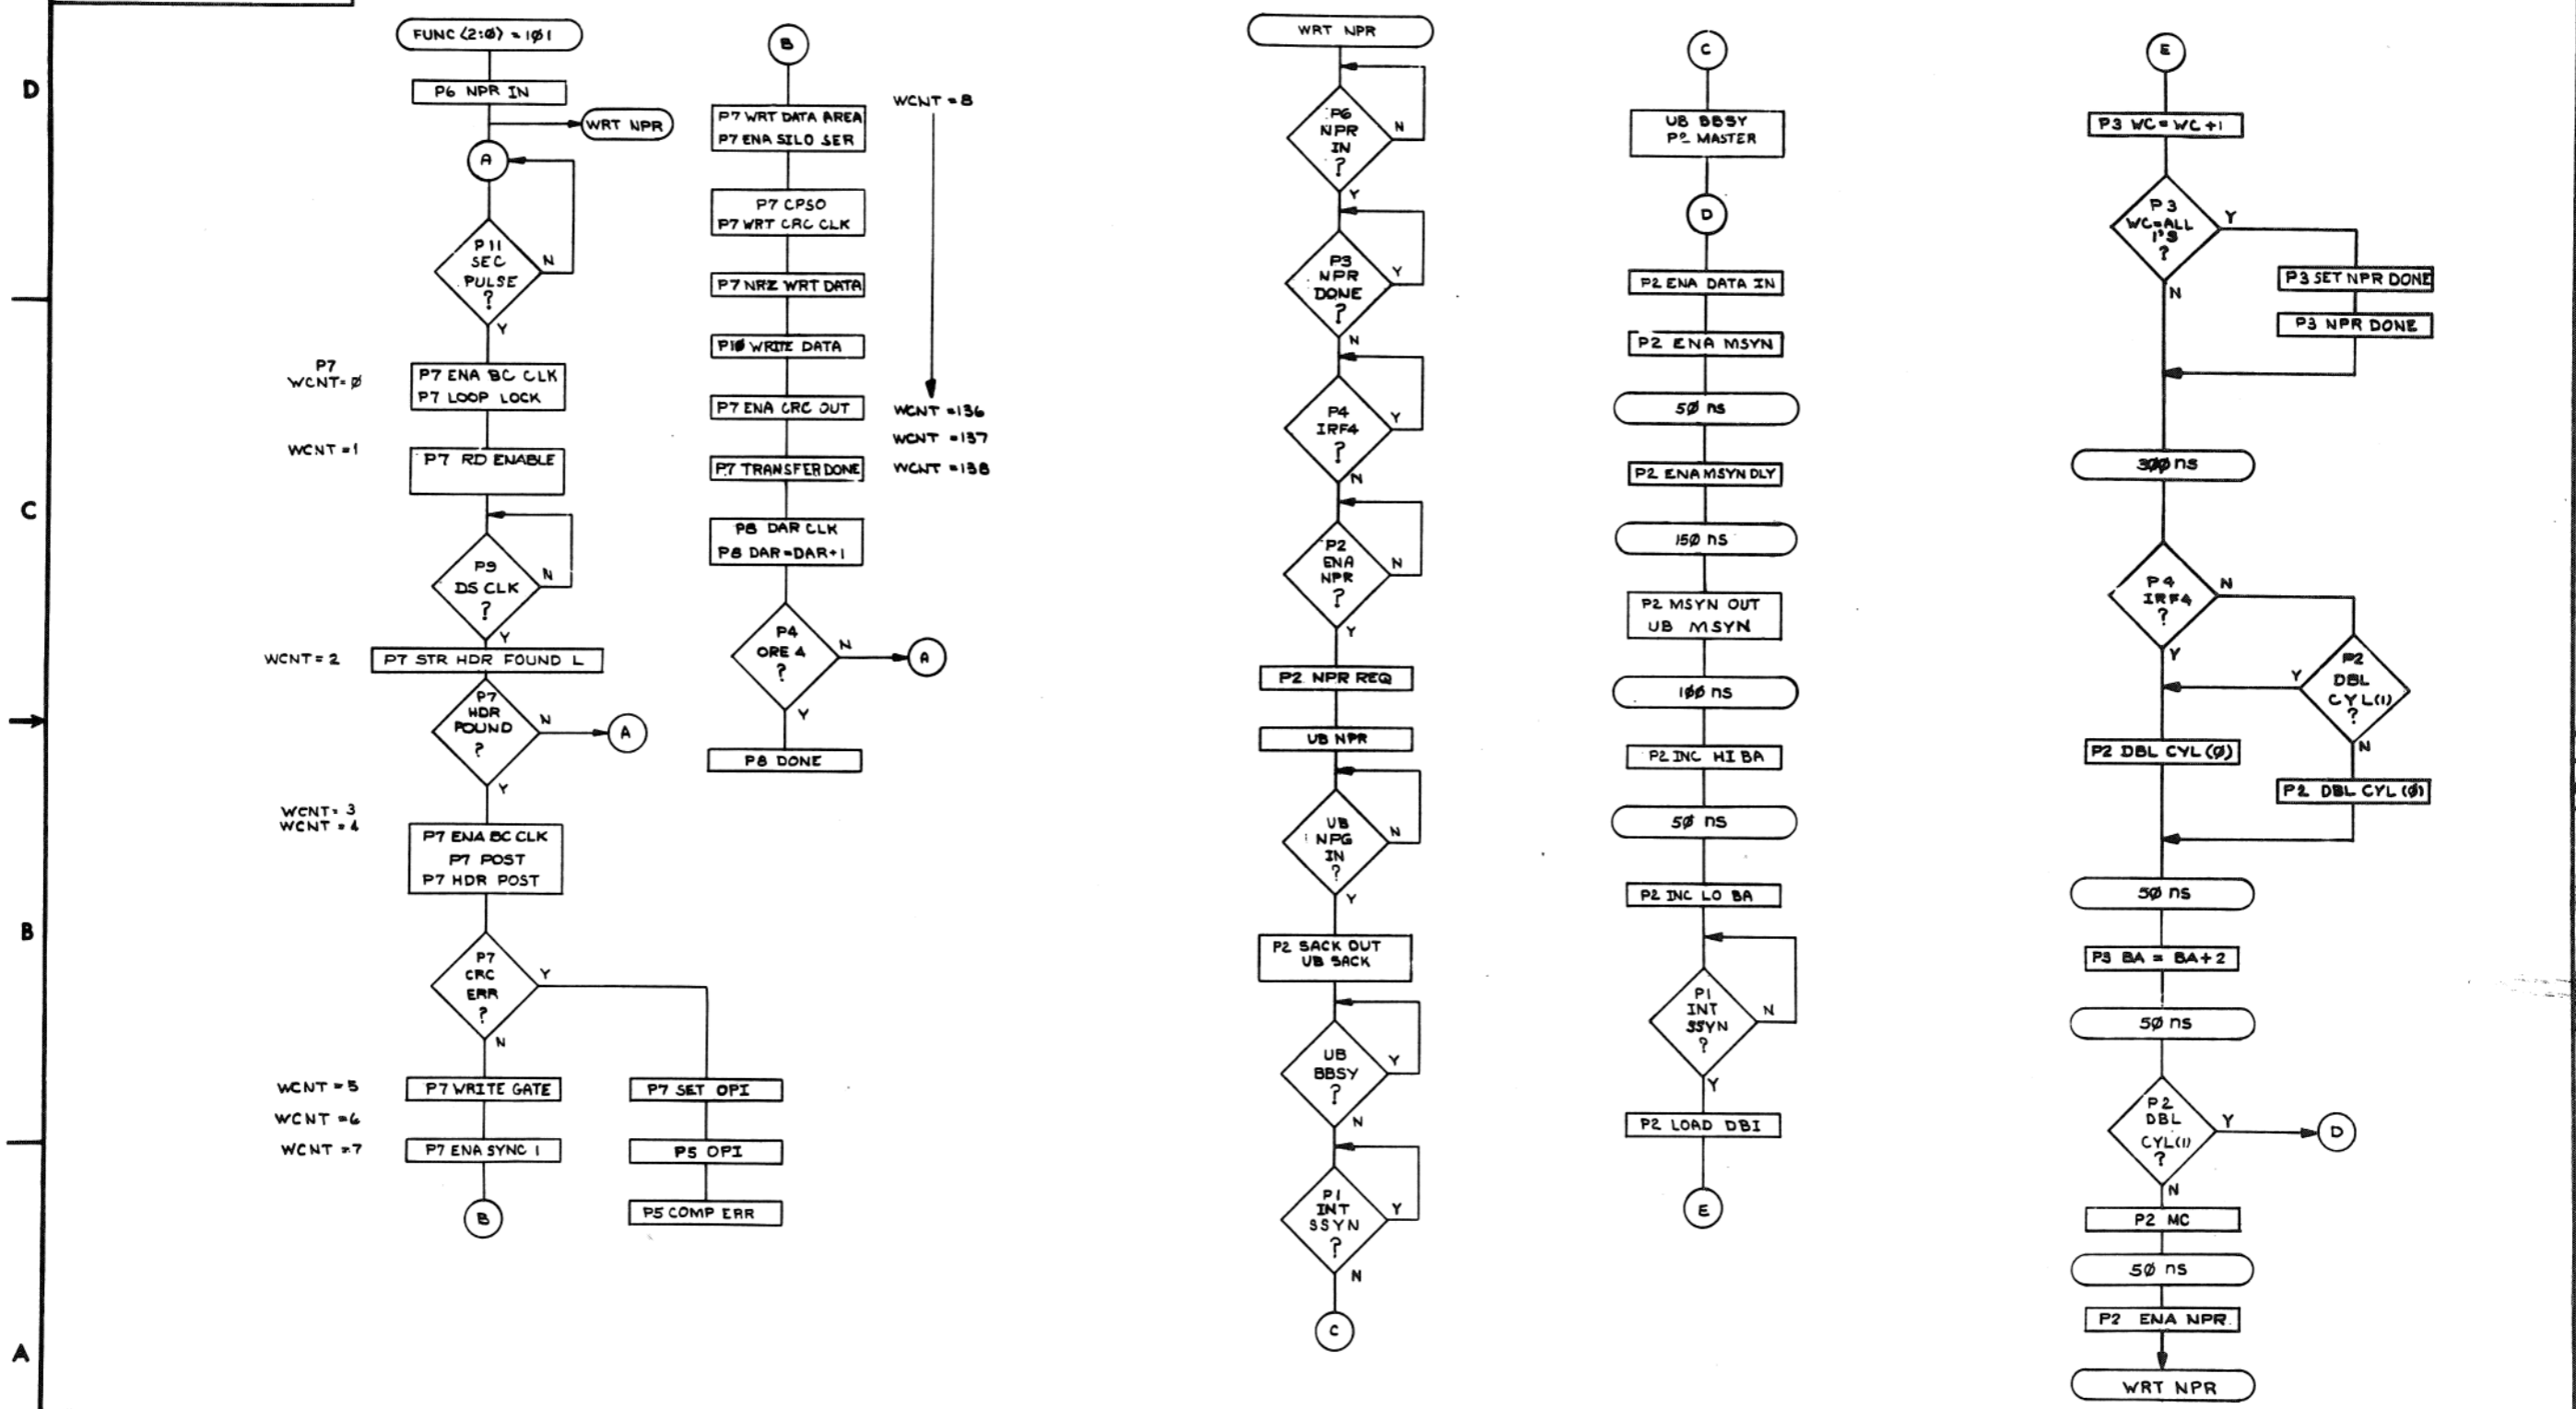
D

C

B

A

FUNC (2:Ø) = 1Ø1

P6 NPR IN

WRT NPR

A

P11 SEC PULSE ?

N

Y

P7 WCNT= Ø

P7 ENA BC CLK
P7 LOOP LOCK

WCNT = 1

P7 RD ENABLE

P9 DS CLK ?

N

Y

WCNT = 2

P7 STR HDR FOUND L

P7 HDR FOUND ?

N

A

Y

WCNT = 3
WCNT = 4

P7 ENA BC CLK
P7 POST
P7 HDR POST

P7 CRC ERR ?

Y

N

WCNT = 5

P7 WRITE GATE

P7 SET OPI

WCNT = 6

WCNT = 7

P7 ENA SYNC 1

P5 OPI

B

P5 COMP ERR

B

P7 WRT DATA AREA
P7 ENA SILO SER

WCNT = 8

P7 CPSO
P7 WRT CRC CLK

P7 NRZ WRT DATA

P1Ø WRITE DATA

P7 ENA CRC OUT

WCNT = 136

WCNT = 137

P7 TRANSFER DONE

WCNT = 138

P8 DAR CLK
P8 DAR = DAR + 1

P4 ORE 4 ?

N

A

Y

P8 DONE

WRT NPR

P6 NPR IN ?

N

Y

P3 NPR DONE ?

Y

N

P4 IRF4 ?

Y

N

P2 ENA NPR ?

N

Y

P2 NPR REQ

UB NPR

UB NPG IN ?

N

Y

P2 SACK OUT
UB SACK

UB BBSY ?

Y

N

P1 INT SSYN ?

Y

N

C

C

UB BBSY
P2 MASTER

D

P2 ENA DATA IN

P2 ENA MSYN

5Ø ns

P2 ENA MSYN DLY

15Ø ns

P2 MSYN OUT
UB MSYN

1ØØ ns

P2 INC HI BA

5Ø ns

P2 INC LO BA

P1 INT SSYN ?

N

Y

P2 LOAD DBI

E

E

P3 WC = WC + 1

P3 WC=ALL 1'S ?

Y

N

P3 SET NPR DONE

P3 NPR DONE

3ØØ ns

P4 IRF4 ?

N

Y

P2 DBL CYL(1) ?

Y

N

P2 DBL CYL (Ø)

P2 DBL CYL (Ø)

5Ø ns

P3 BA = BA + 2

5Ø ns

P2 DBL CYL(1) ?

Y

D

N

P2 MC

5Ø ns

P2 ENA NPR

WRT NPR